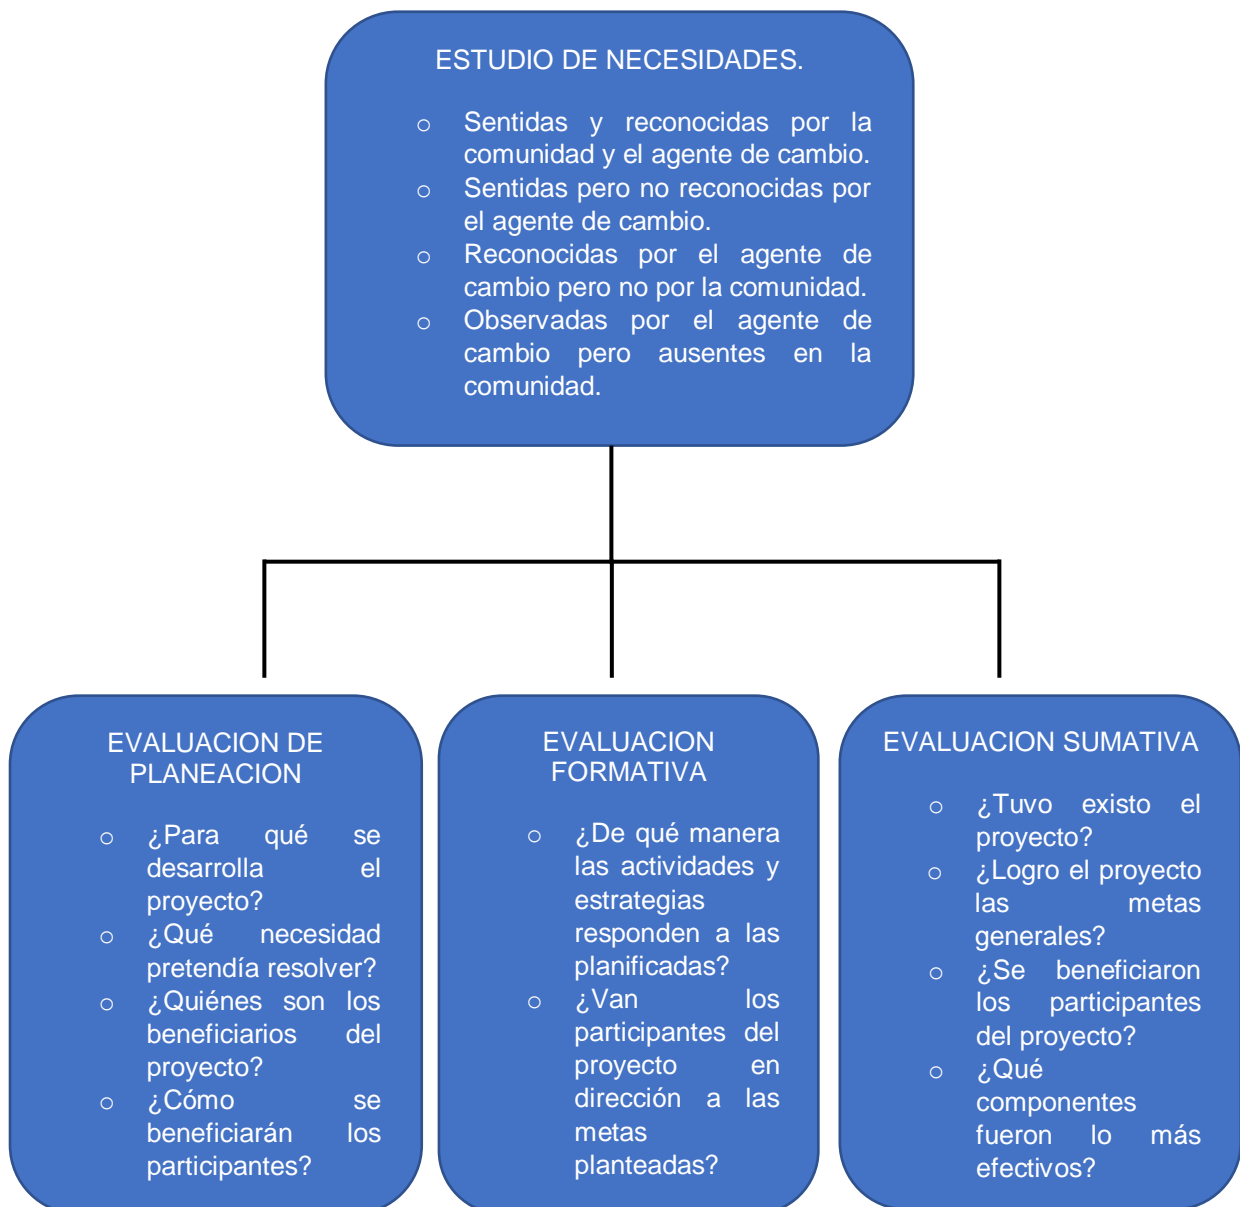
ESTUDIO DE NECESIDADES.

- Sentidas y reconocidas por la comunidad y el agente de cambio.
- Sentidas pero no reconocidas por el agente de cambio.
- Reconocidas por el agente de cambio pero no por la comunidad.
- Observadas por el agente de cambio pero ausentes en la comunidad.

EVALUACION DE PLANEACION

- ¿Para qué se desarrolla el proyecto?
- ¿Qué necesidad pretendía resolver?
- ¿Quiénes son los beneficiarios del proyecto?
- ¿Cómo se beneficiarán los participantes?

EVALUACION FORMATIVA

- ¿De qué manera las actividades y estrategias responden a las planificadas?
- ¿Van los participantes del proyecto en dirección a las metas planteadas?

EVALUACION SUMATIVA

- ¿Tuvo existo el proyecto?
- ¿Logro el proyecto las metas generales?
- ¿Se beneficiaron los participantes del proyecto?
- ¿Qué componentes fueron lo más efectivos?